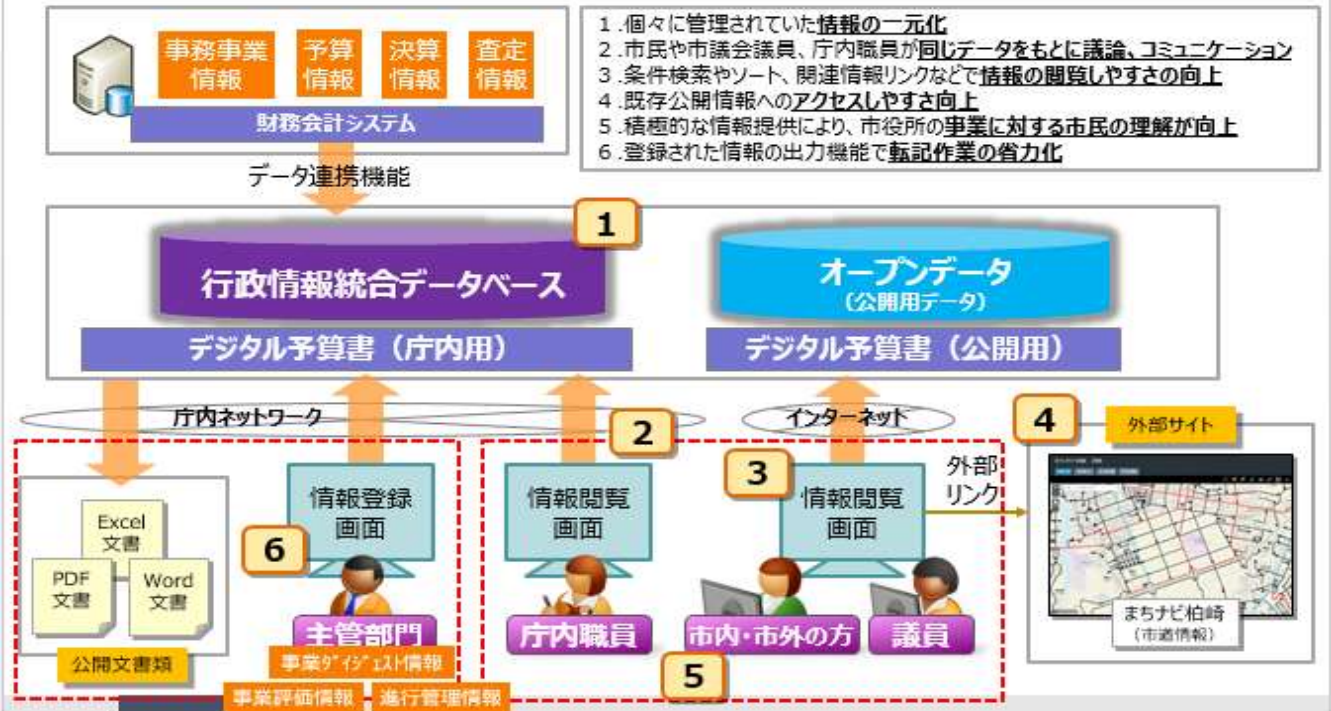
事務事業情報
予算情報
決算情報
査定情報
財務会計システム

1．個々に管理されていた情報の一元化
2．市民や市議会議員、庁内職員が同じデータをもとに議論、コミュニケーション
3．条件検索やソート、関連情報リンクなどで情報の閲覧しやすさの向上
4．既存公開情報へのアクセスしやすさ向上
5．積極的な情報提供により、市役所の事業に対する市民の理解が向上
6．登録された情報の出力機能で転記作業の省力化

データ連携機能

1
行政情報統合データベース
オープンデータ
（公開用データ）
デジタル予算書（庁内用）
デジタル予算書（公開用）

庁内ネットワーク
2
インターネット
4
外部サイト

Excel文書
PDF文書
Word文書
公開文書類

情報登録画面
6
主管部門
事業ﾀﾞｲｼﾞｪｽﾄ情報
事業評価情報
進行管理情報

情報閲覧画面
庁内職員

3
情報閲覧画面
外部リンク
市内・市外の方
議員
5

まちナビ柏崎
（市道情報）